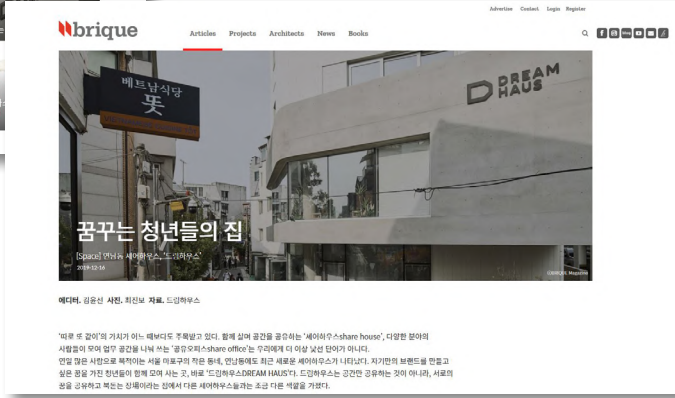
Advertise Contact Login Register

brique

Articles Projects Architects News Books

베트남식당
풋

DREAM HAUS

꿈꾸는 청년들의 집

[Space] 연남동 셰어하우스, '드림하우스'

2019-12-16

©BRIQUE Magazine

에디터. 김윤선 사진. 최진보 자료. 드림하우스

'따로 또 같이'의 가치가 어느 때보다도 주목받고 있다. 함께 살며 공간을 공유하는 '셰어하우스share house', 다양한 분야의 사람들이 모여 업무 공간을 나눠 쓰는 '공유오피스share office'는 우리에게 더 이상 낯선 단어가 아니다.
연일 많은 사람으로 북적이는 서울 마포구의 작은 동네, 연남동에도 최근 새로운 셰어하우스가 나타났다. 자기만의 브랜드를 만들고 싶은 꿈을 가진 청년들이 함께 모여 사는 곳, 바로 '드림하우스DREAM HAUS'다. 드림하우스는 공간만 공유하는 것이 아니라, 서로의 꿈을 공유하고 북돋는 상류이라는 점에서 다른 셰어하우스들과는 조금 다른 색깔을 가졌다.